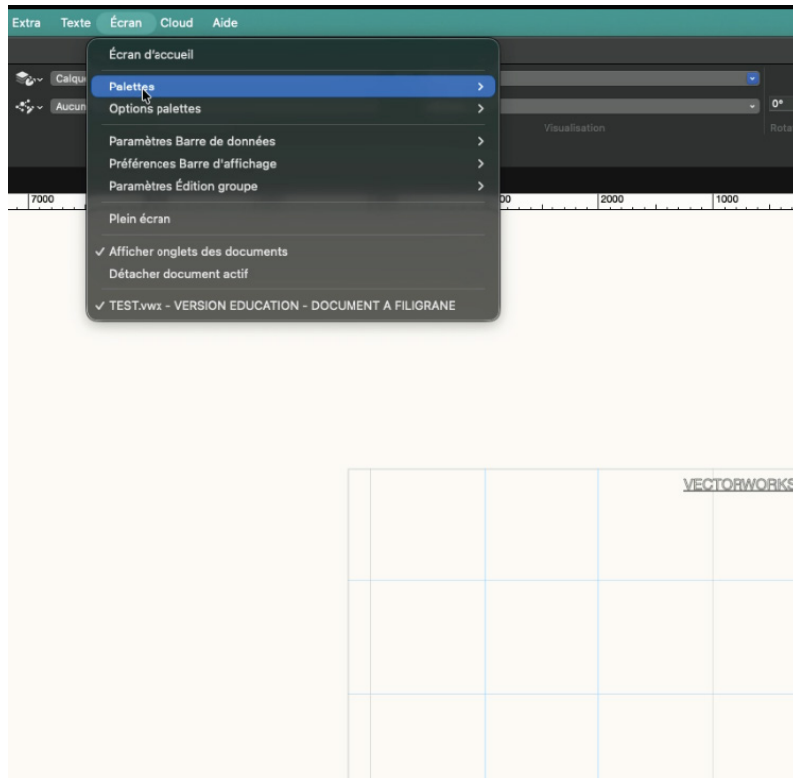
Extra Texte Écran Cloud Aide

Calque
Aucun

Écran d'accueil
Palettes
Options palettes
Paramètres Barre de données
Préférences Barre d'affichage
Paramètres Édition groupe
Plein écran
✓ Afficher onglets des documents
Détacher document actif
✓ TEST.vwx - VERSION EDUCATION - DOCUMENT A FILIGRANE

Visualisation
0°
Rota

7000
00
2000
1000

VECTORWORKS